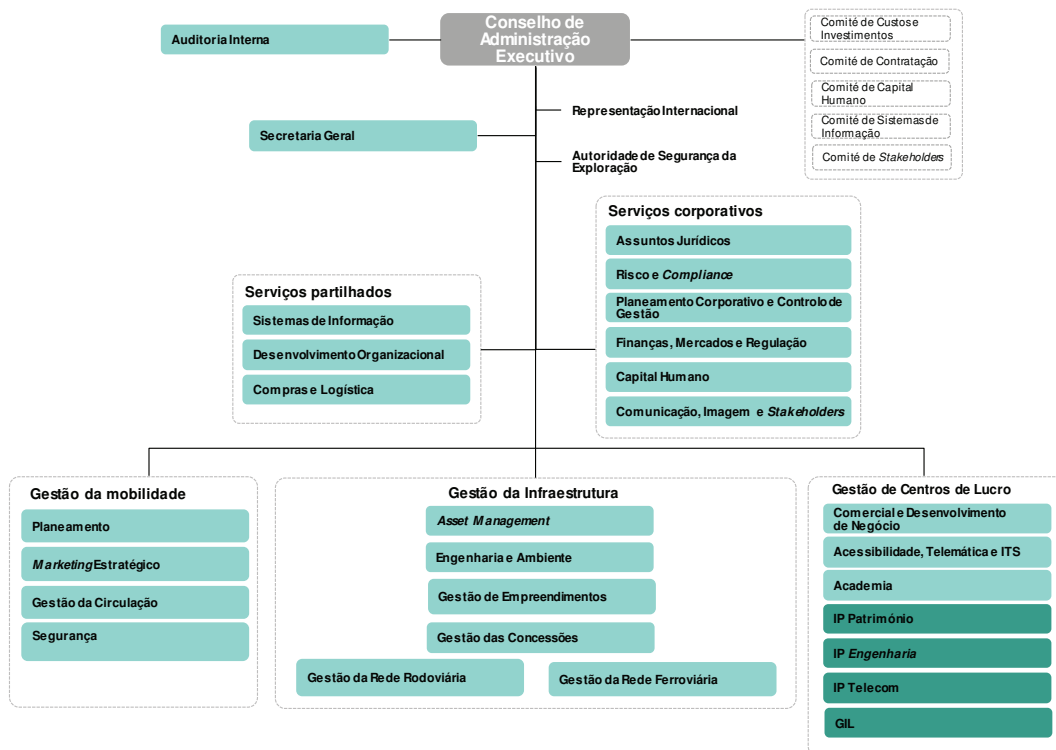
Conselho de Administração Executivo

Auditoria Interna

Comité de Custos e Investimentos
Comité de Contratação
Comité de Capital Humano
Comité de Sistemas de Informação
Comité de *Stakeholders*

Representação Internacional

Secretaria Geral

Autoridade de Segurança da Exploração

Serviços corporativos
Assuntos Jurídicos
Risco e *Compliance*
Planeamento Corporativo e Controlo de Gestão
Finanças, Mercados e Regulação
Capital Humano
Comunicação, Imagem e *Stakeholders*

Serviços partilhados
Sistemas de Informação
Desenvolvimento Organizacional
Compras e Logística

Gestão da mobilidade
Planeamento
*Marketing* Estratégico
Gestão da Circulação
Segurança

Gestão da Infraestrutura
*Asset Management*
Engenharia e Ambiente
Gestão de Empreendimentos
Gestão das Concessões
Gestão da Rede Rodoviária
Gestão da Rede Ferroviária

Gestão de Centros de Lucro
Comercial e Desenvolvimento de Negócio
Acessibilidade, Telemática e ITS
Academia
IP Património
IP *Engenharia*
IP Telecom
GIL